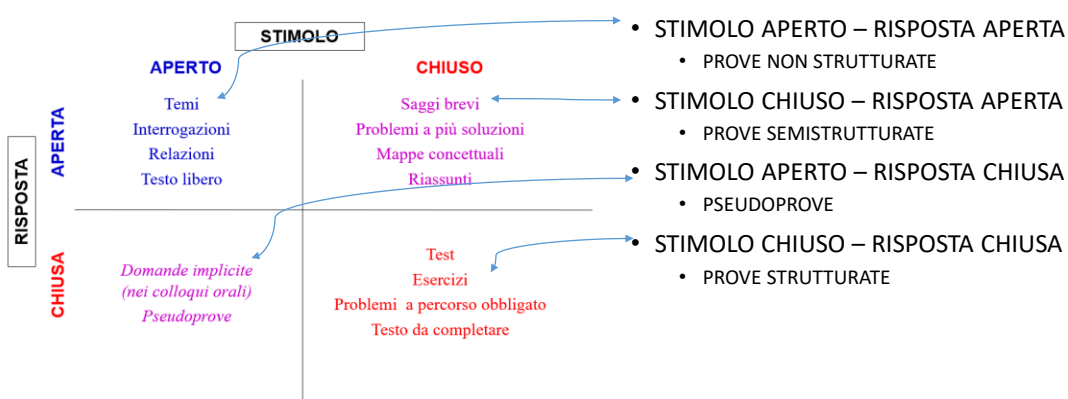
STIMOLO

APERTO

CHIUSO

RISPOSTA

APERTA

CHIUSA

Temi
Interrogazioni
Relazioni
Testo libero

Saggi brevi
Problemi a più soluzioni
Mappe concettuali
Riassunti

Domande implicite
(nei colloqui orali)
Pseudoprove

Test
Esercizi
Problemi a percorso obbligato
Testo da completare

- STIMOLO APERTO – RISPOSTA APERTA
  - PROVE NON STRUTTURATE
- STIMOLO CHIUSO – RISPOSTA APERTA
  - PROVE SEMISTRUTTURATE
- STIMOLO APERTO – RISPOSTA CHIUSA
  - PSEUDOPROVE
- STIMOLO CHIUSO – RISPOSTA CHIUSA
  - PROVE STRUTTURATE